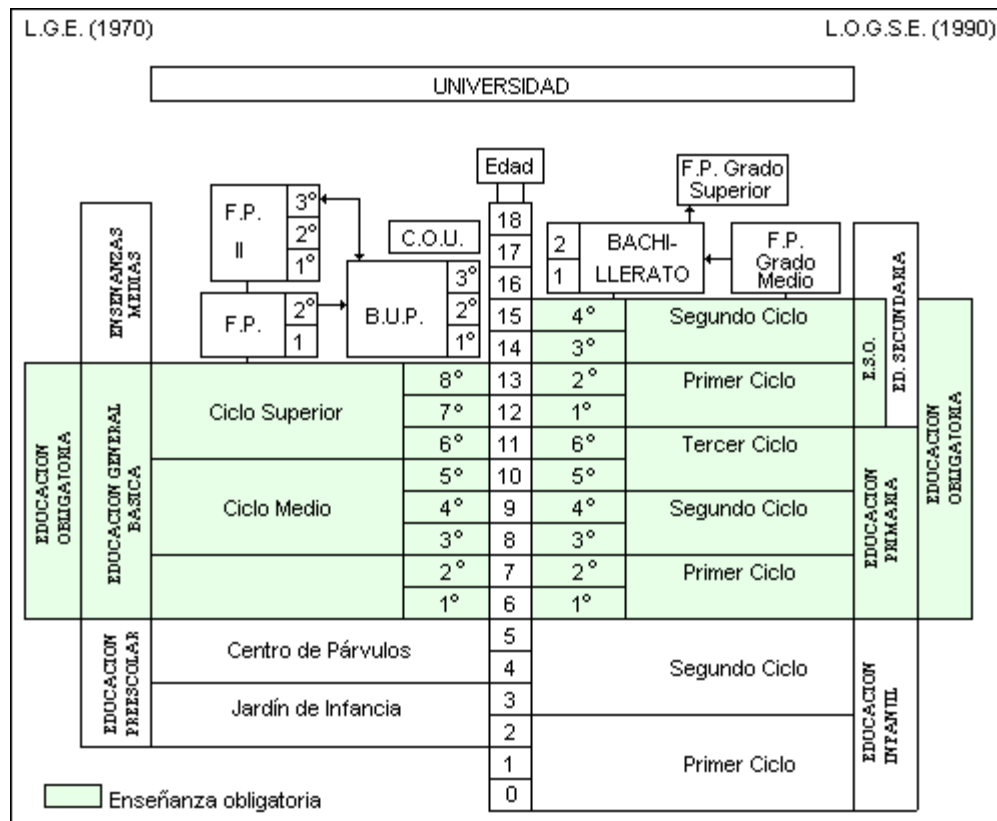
L.G.E. (1970)

L.O.G.S.E. (1990)

UNIVERSIDAD

Edad

F.P. Grado Superior

F.P. II

3°
2°
1°

C.O.U.

2
1

BACHI-LLERATO

F.P. Grado Medio

ENSEÑANZAS MEDIAS

F.P.

2°
1

B.U.P.

3°
2°
1°

18
17
16
15
14

4°
3°

Segundo Ciclo

E.S.O.

ED. SECUNDARIA

EDUCACION OBLIGATORIA

EDUCACION GENERAL BASICA

Ciclo Superior

8°
7°
6°

13
12
11

2°
1°
6°

Primer Ciclo

Tercer Ciclo

Ciclo Medio

5°
4°
3°

10
9
8

5°
4°
3°

Segundo Ciclo

EDUCACION PRIMARIA

EDUCACION OBLIGATORIA

2°
1°

7
6

2°
1°

Primer Ciclo

EDUCACION PREESCOLAR

Centro de Párvulos

Jardín de Infancia

5
4
3
2
1
0

Segundo Ciclo

Primer Ciclo

EDUCACION INFANTIL

Enseñanza obligatoria